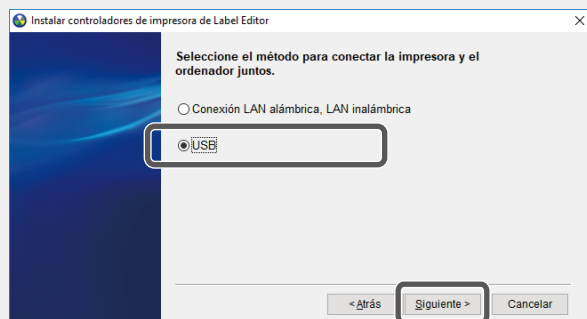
Instalar controladores de impresora de Label Editor

×

Seleccione el método para conectar la impresora y el ordenador juntos.

Conexión LAN alámbrica, LAN inalámbrica

USB

< Atrás

Siguiente >

Cancelar